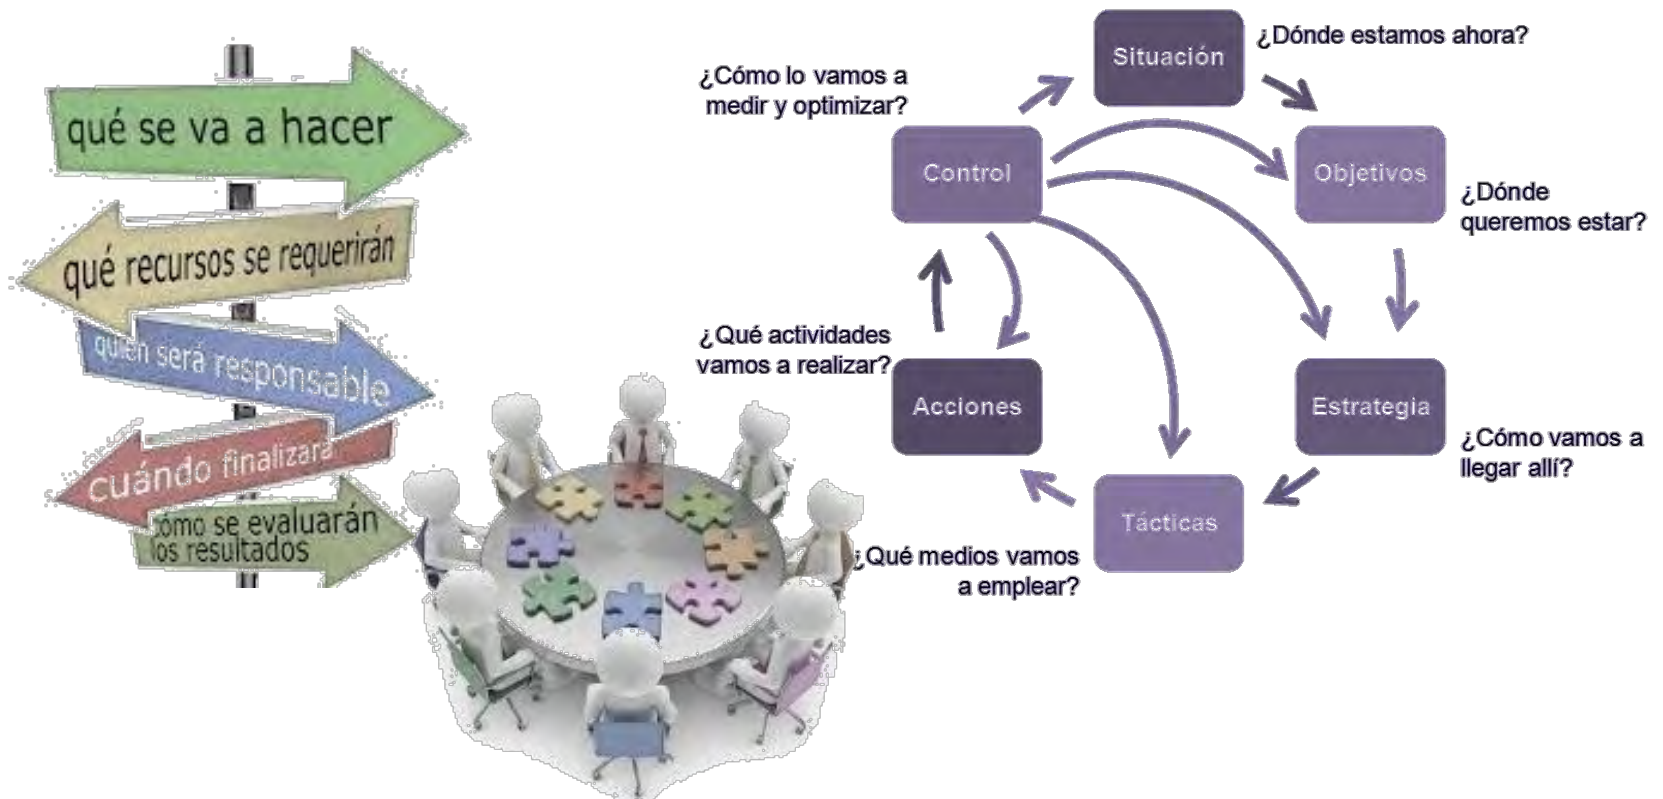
qué se va a hacer

qué recursos se requerirán

quién será responsable

cuándo finalizará

cómo se evaluarán los resultados

Situación
¿Dónde estamos ahora?

Objetivos
¿Dónde queremos estar?

Estrategia
¿Cómo vamos a llegar allí?

Tácticas
¿Qué medios vamos a emplear?

Acciones
¿Qué actividades vamos a realizar?

Control
¿Cómo lo vamos a medir y optimizar?